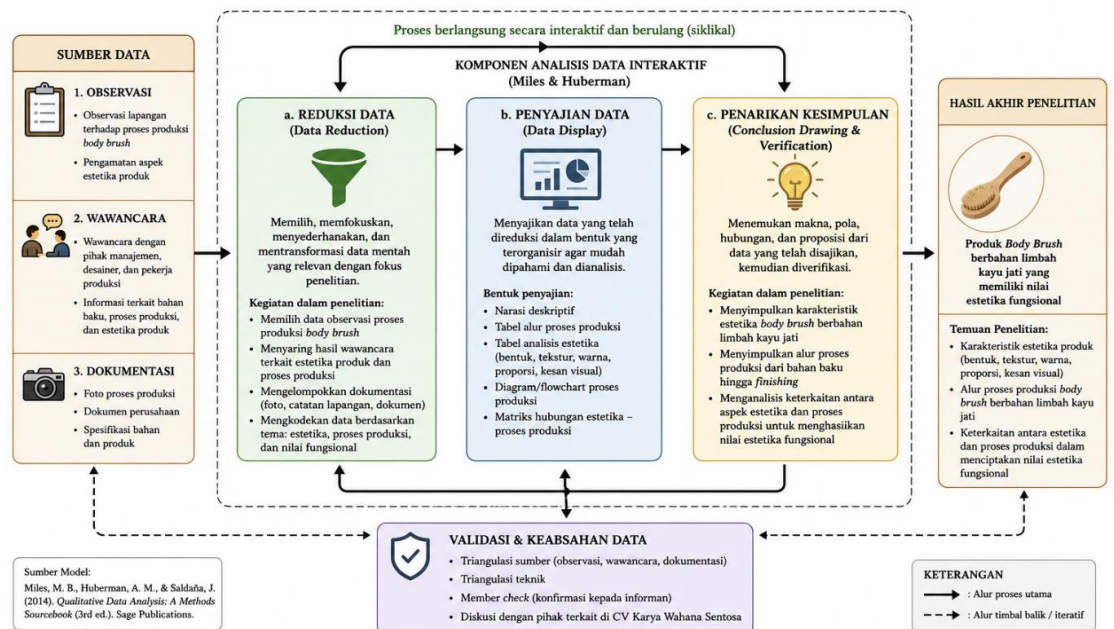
SUMBER DATA

1. OBSERVASI
- Observasi lapangan terhadap proses produksi body brush
- Pengamatan aspek estetika produk

2. WAWANCARA
- Wawancara dengan pihak manajemen, desainer, dan pekerja produksi
- Informasi terkait bahan baku, proses produksi, dan estetika produk

3. DOKUMENTASI
- Foto proses produksi
- Dokumen perusahaan
- Spesifikasi bahan dan produk

Proses berlangsung secara interaktif dan berulang (siklikal)

KOMPONEN ANALISIS DATA INTERAKTIF (Miles & Huberman)

a. REDUKSI DATA (Data Reduction)

Memilih, memfokuskan, menyederhanakan, dan mentransformasi data mentah yang relevan dengan fokus penelitian.

Kegiatan dalam penelitian:
- Memilih data observasi proses produksi body brush
- Menyaring hasil wawancara terkait estetika produk dan proses produksi
- Mengelompokkan dokumentasi (foto, catatan lapangan, dokumen)
- Mengkodekan data berdasarkan tema: estetika, proses produksi, dan nilai fungsional

b. PENYAJIAN DATA (Data Display)

Menyajikan data yang telah direduksi dalam bentuk yang terorganisir agar mudah dipahami dan dianalisis.

Bentuk penyajian:
- Narasi deskriptif
- Tabel alur proses produksi
- Tabel analisis estetika (bentuk, tekstur, warna, proporsi, kesan visual)
- Diagram/flowchart proses produksi
- Matriks hubungan estetika – proses produksi

c. PENARIKAN KESIMPULAN (Conclusion Drawing & Verification)

Menemukan makna, pola, hubungan, dan proposisi dari data yang telah disajikan, kemudian diverifikasi.

Kegiatan dalam penelitian:
- Menyimpulkan karakteristik estetika body brush berbahan limbah kayu jati
- Menyimpulkan alur proses produksi dari bahan baku hingga finishing
- Menganalisis keterkaitan antara aspek estetika dan proses produksi untuk menghasilkan nilai estetika fungsional

HASIL AKHIR PENELITIAN

Produk Body Brush berbahan limbah kayu jati yang memiliki nilai estetika fungsional

Temuan Penelitian:
- Karakteristik estetika produk (bentuk, tekstur, warna, proporsi, kesan visual)
- Alur proses produksi body brush berbahan limbah kayu jati
- Keterkaitan antara estetika dan proses produksi dalam menciptakan nilai estetika fungsional

VALIDASI & KEABSAHAN DATA
- Triangulasi sumber (observasi, wawancara, dokumentasi)
- Triangulasi teknik
- Member check (konfirmasi kepada informan)
- Diskusi dengan pihak terkait di CV Karya Wahana Sentosa

Sumber Model:
Miles, M. B., Huberman, A. M., & Saldaña, J. (2014). Qualitative Data Analysis: A Methods Sourcebook (3rd ed.). Sage Publications.

KETERANGAN
: Alur proses utama
: Alur timbal balik / iteratif